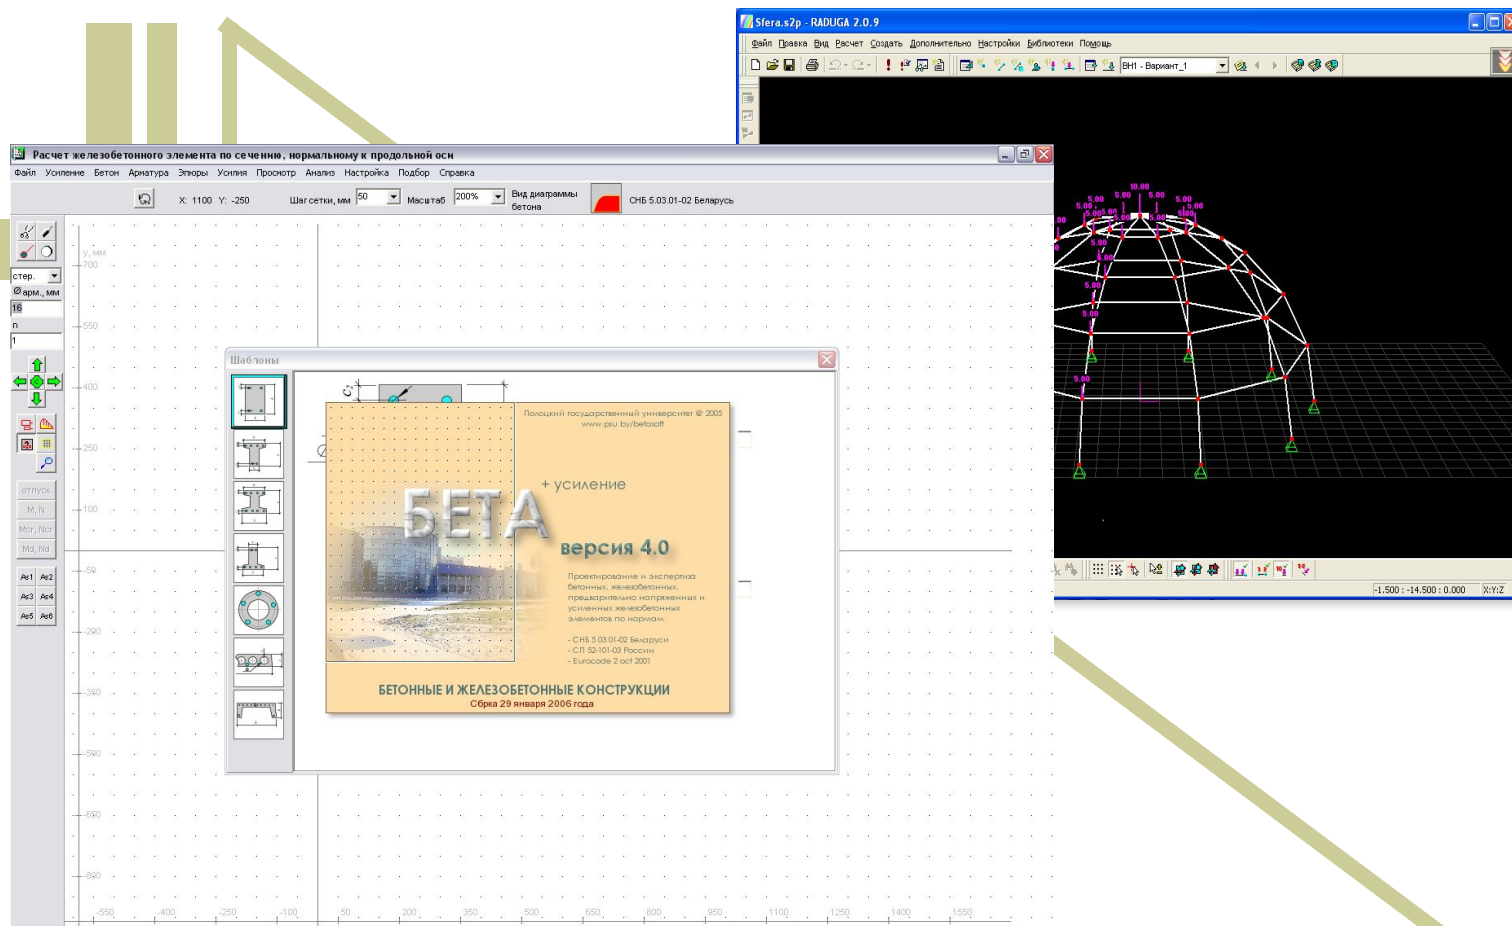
Sfera.s2p - RADUGA 2.0.9

Файл Правка Вид Расчет Создать Дополнительно Настройки Библиотеки Помощь

ВН1 - Вариант_1

10.00
5.00 5.00 5.00
5.00 5.00 5.00
5.00 5.00 5.00 5.00
5.00
5.00
5.00
5.00
5.00

-1.500 : -14.500 : 0.000 X:Y:Z

Расчет железобетонного элемента по сечению, нормальному к продольной оси

Файл Усиление Бетон Арматура Эпюры Усилия Просмотр Анализ Настройка Подбор Справка

X: 1100 Y: -250 Шаг сетки, мм 50 Масштаб 200% Вид диаграммы бетона СНБ 5.03.01-02 Беларусь

стер.
Ø арм., мм
16
n
1

отпуск
M, N
Mcr, Ncr
Md, Nd
As1 As2
As3 As4
As5 As6

y, мм
700
550
400
250
100
-50
-200
-350
-500
-650
-800

-550 -400 -250 -100 50 200 350 500 650 800 950 1100 1250 1400 1550

Шаблоны

Полоцкий государственный университет © 2005
www.psu.by/betasoft

БЕТА
+ усиление
версия 4.0

Проектирование и экспертиза бетонных, железобетонных, предварительно напряженных и усиленных железобетонных элементов по нормам:

- СНБ 5.03.01-02 Беларусь
- СП 52-101-03 Россия
- Eurocode 2 oct 2001

БЕТОННЫЕ И ЖЕЛЕЗОБЕТОННЫЕ КОНСТРУКЦИИ
Сборка 29 января 2006 года